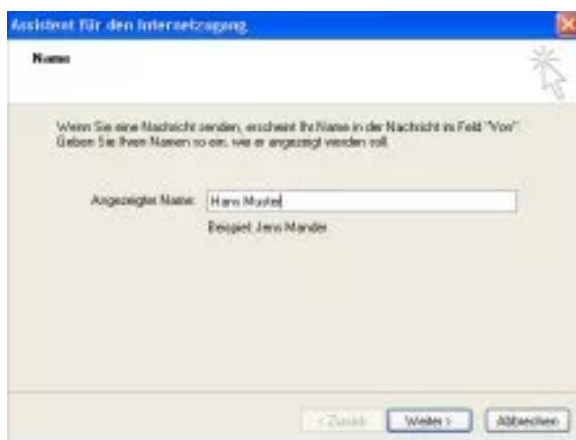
Assistent für den Internetzugang

Name

Wenn Sie eine Nachricht senden, erscheint Ihr Name in der Nachricht im Feld "Von". Geben Sie Ihren Namen so ein, wie er angezeigt werden soll.

Angezeigter Name: Hans Muster

Beispiel: Jens Mander

< Zurück Weiter > Abbrechen